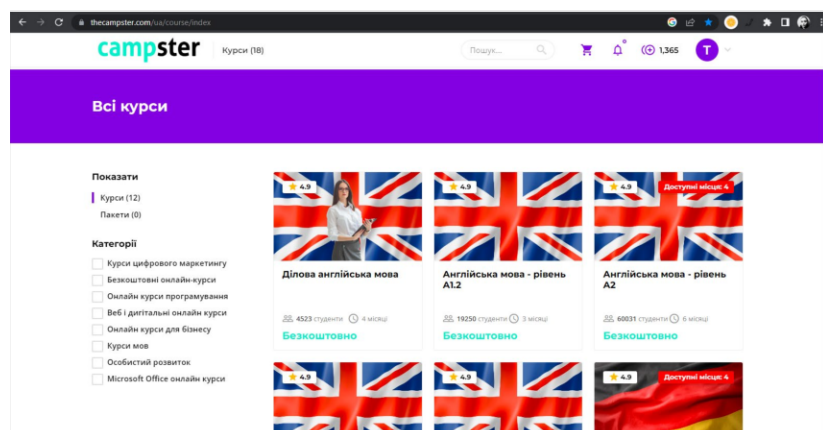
thecampster.com/ua/course/index

campster Курси (18)

Пошук...

1,365

T

Всі курси

Показати

Курси (12)

Пакети (0)

Категорії

Курси цифрового маркетингу

Безкоштовні онлайн-курси

Онлайн курси програмування

Веб і дигітальні онлайн курси

Онлайн курси для бізнесу

Курси мов

Особистий розвиток

Microsoft Office онлайн курси

4.9

Ділова англійська мова

4523 студенти 4 місяці

Безкоштовно

4.9

Англійська мова - рівень A1.2

19250 студенти 3 місяці

Безкоштовно

4.9 Доступні місця: 4

Англійська мова - рівень A2

60031 студенти 6 місяці

Безкоштовно

4.9

4.9

4.9 Доступні місця: 4